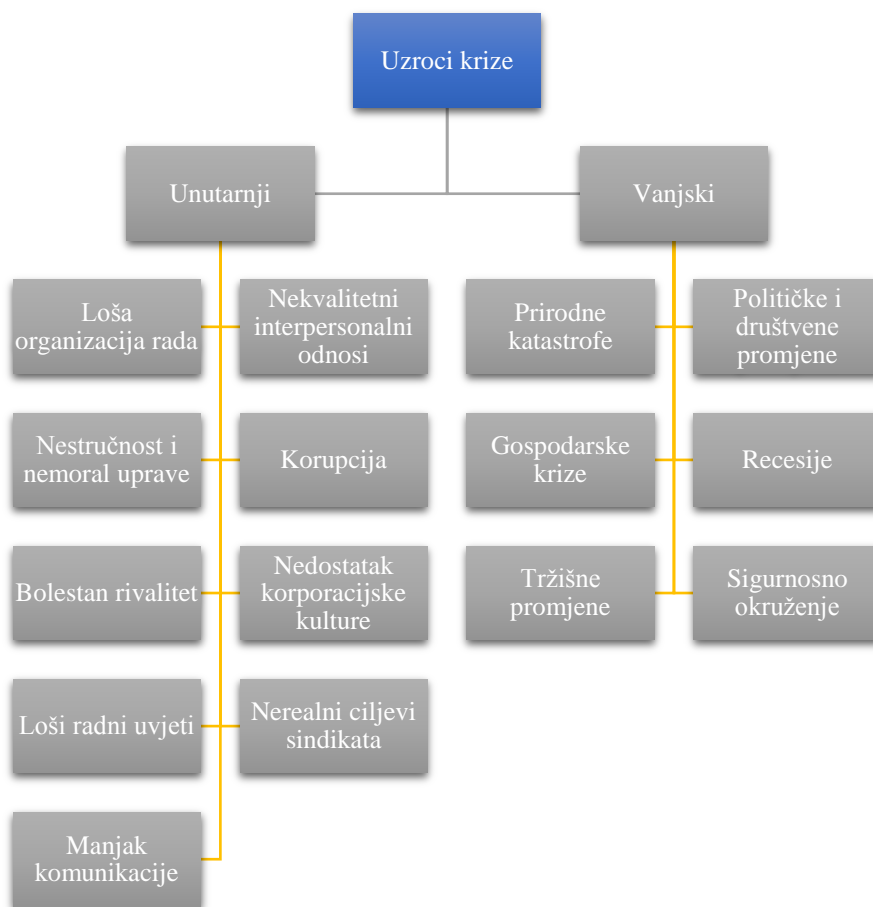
Uzroci krize

Unutarnji

Vanjski

Loša organizacija rada

Nekvalitetni interpersonalni odnosi

Nestručnost i nemoral uprave

Korupcija

Bolestan rivalitet

Nedostatak korporacijske kulture

Loši radni uvjeti

Nerealni ciljevi sindikata

Manjak komunikacije

Prirodne katastrofe

Političke i društvene promjene

Gospodarske krize

Recesije

Tržišne promjene

Sigurnosno okruženje